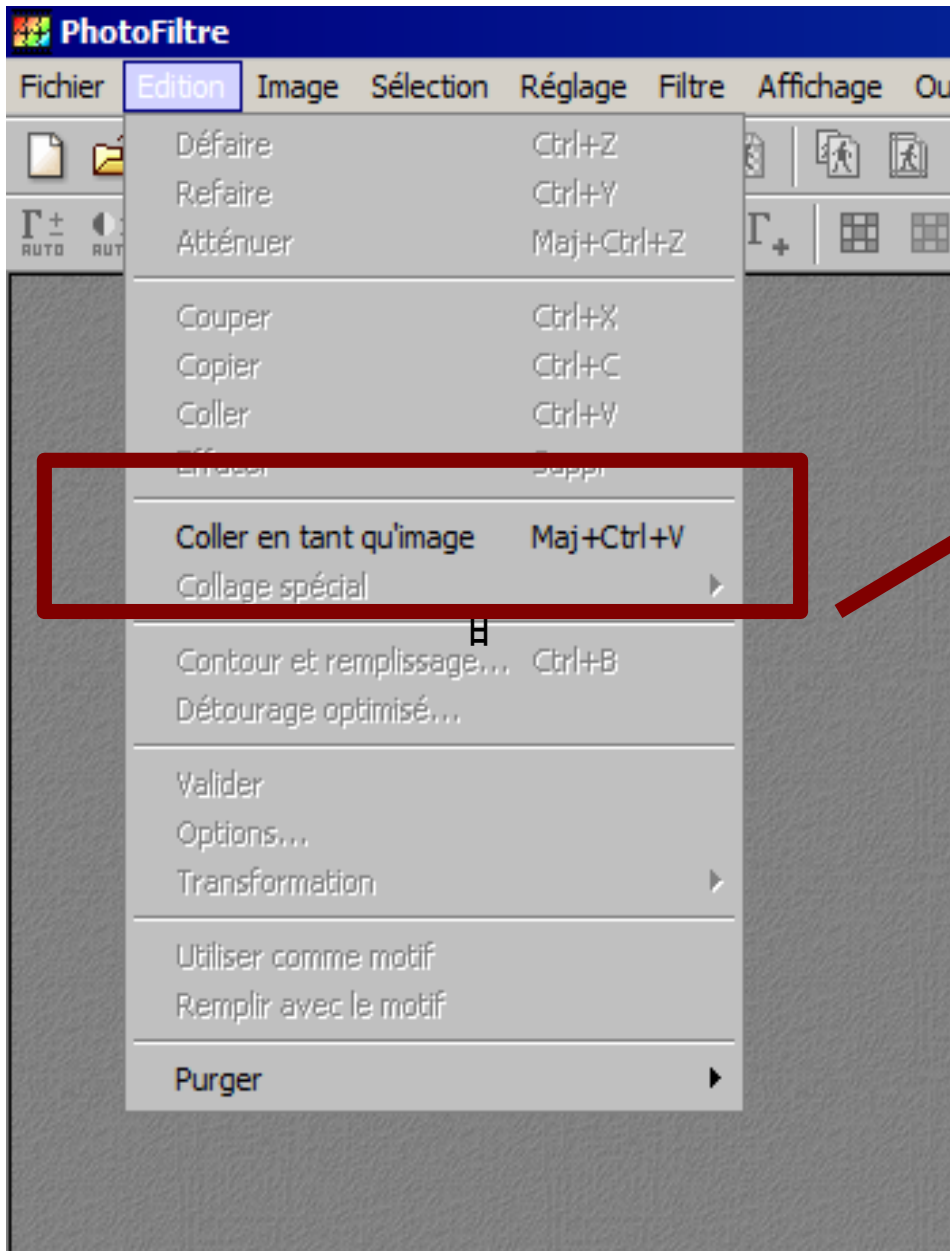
PhotoFiltre

Fichier Edition Image Sélection Réglage Filtre Affichage Ou

AUTO AUT

Défaire Ctrl+Z
Refaire Ctrl+Y
Atténuer Maj+Ctrl+Z

Couper Ctrl+X
Copier Ctrl+C
Coller Ctrl+V
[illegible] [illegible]

Coller en tant qu'image Maj+Ctrl+V
Collage spécial

Contour et remplissage... Ctrl+B
Détourage optimisé...

Valider
Options...
Transformation

Utiliser comme motif
Remplir avec le motif

Purger